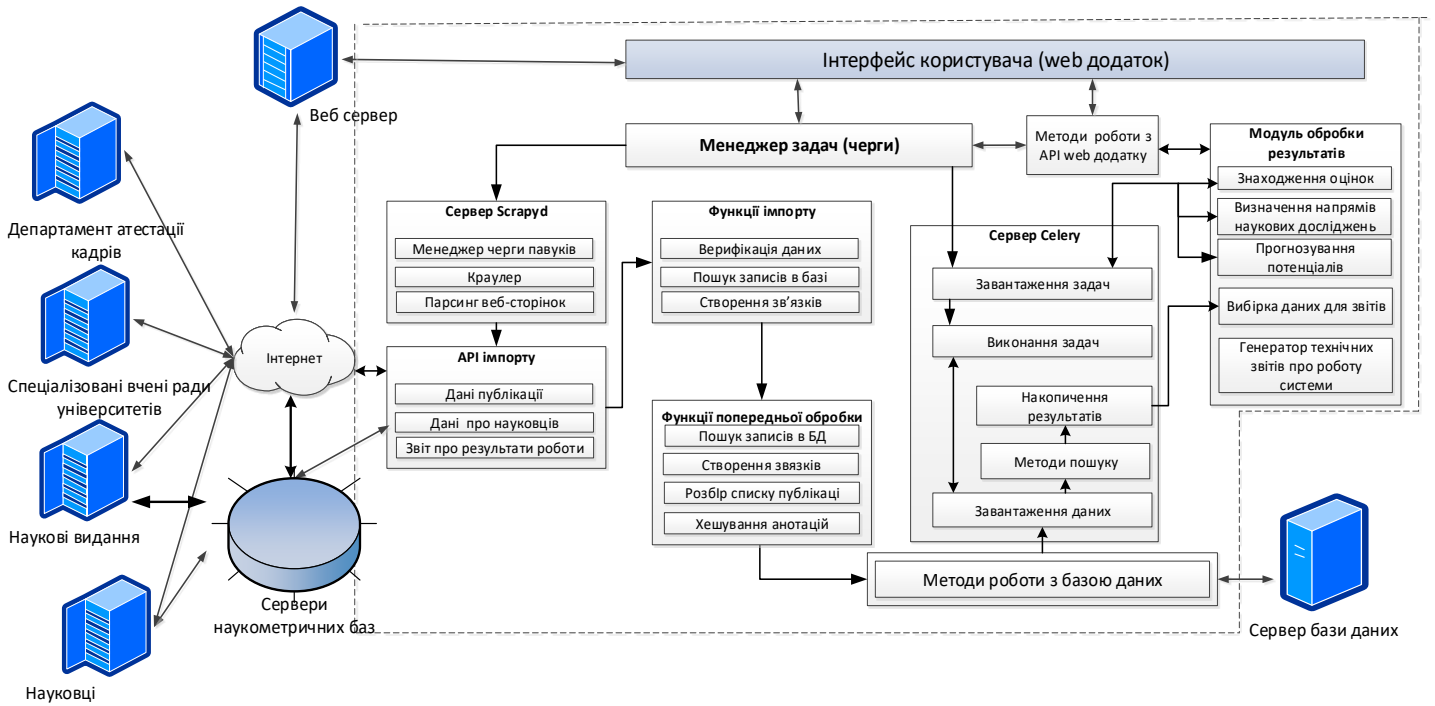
Інтерфейс користувача (web додаток)

Веб сервер

Менеджер задач (черги)

Методи роботи з API web додатку

Модуль обробки результатів

Знаходження оцінок

Визначення напрямів наукових досліджень

Прогнозування потенціалів

Вибірка даних для звітів

Генератор технічних звітів про роботу системи

Департамент атестації кадрів

Сервер Scrapyd

Менеджер черги павуків

Краулер

Парсинг веб-сторінок

Функції імпорту

Верифікація даних

Пошук записів в базі

Створення зв'язків

Сервер Celery

Завантаження задач

Виконання задач

Накопичення результатів

Методи пошуку

Завантаження даних

Спеціалізовані вчені ради університетів

Інтернет

API імпорту

Дані публікації

Дані про науковців

Звіт про результати роботи

Функції попередньої обробки

Пошук записів в БД

Створення звязків

Розбір списку публікації

Хешування анотацій

Наукові видання

Методи роботи з базою даних

Сервери наукометричних баз

Сервер бази даних

Науковці